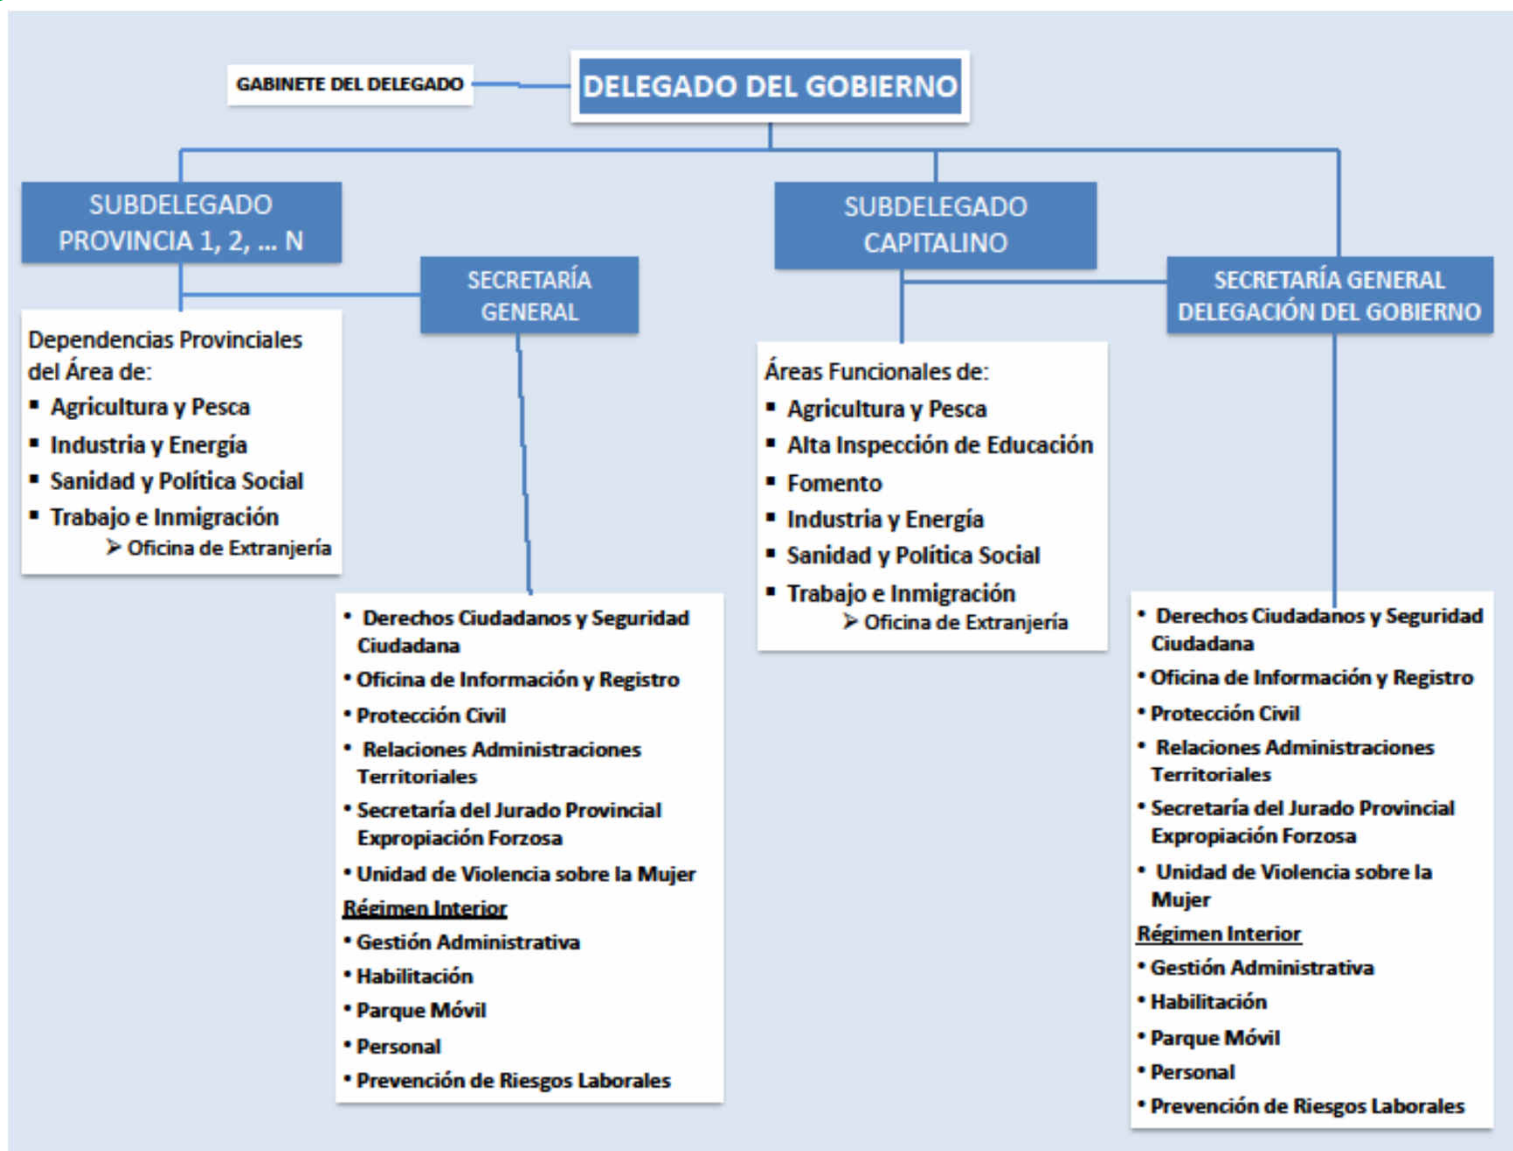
GABINETE DEL DELEGADO

DELEGADO DEL GOBIERNO

SUBDELEGADO PROVINCIA 1, 2, ... N

SECRETARÍA GENERAL

Dependencias Provinciales del Área de:
▪ Agricultura y Pesca
▪ Industria y Energía
▪ Sanidad y Política Social
▪ Trabajo e Inmigración
➢ Oficina de Extranjería

• Derechos Ciudadanos y Seguridad Ciudadana
• Oficina de Información y Registro
• Protección Civil
• Relaciones Administraciones Territoriales
• Secretaría del Jurado Provincial Expropiación Forzosa
• Unidad de Violencia sobre la Mujer
Régimen Interior
• Gestión Administrativa
• Habilitación
• Parque Móvil
• Personal
• Prevención de Riesgos Laborales

SUBDELEGADO CAPITALINO

Áreas Funcionales de:
▪ Agricultura y Pesca
▪ Alta Inspección de Educación
▪ Fomento
▪ Industria y Energía
▪ Sanidad y Política Social
▪ Trabajo e Inmigración
➢ Oficina de Extranjería

SECRETARÍA GENERAL DELEGACIÓN DEL GOBIERNO

• Derechos Ciudadanos y Seguridad Ciudadana
• Oficina de Información y Registro
• Protección Civil
• Relaciones Administraciones Territoriales
• Secretaría del Jurado Provincial Expropiación Forzosa
• Unidad de Violencia sobre la Mujer
Régimen Interior
• Gestión Administrativa
• Habilitación
• Parque Móvil
• Personal
• Prevención de Riesgos Laborales